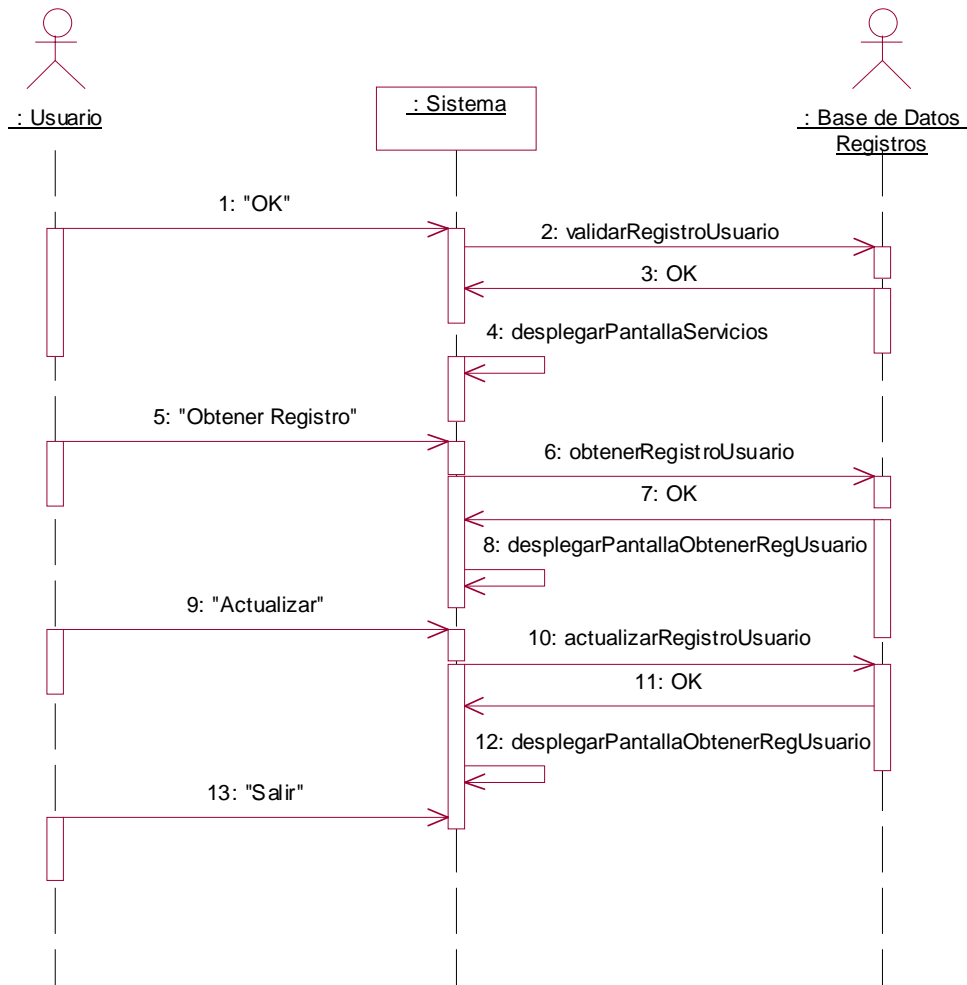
: Usuario

: Sistema

: Base de Datos Registros

1: "OK"

2: validarRegistroUsuario

3: OK

4: desplegarPantallaServicios

5: "Obtener Registro"

6: obtenerRegistroUsuario

7: OK

8: desplegarPantallaObtenerRegUsuario

9: "Actualizar"

10: actualizarRegistroUsuario

11: OK

12: desplegarPantallaObtenerRegUsuario

13: "Salir"